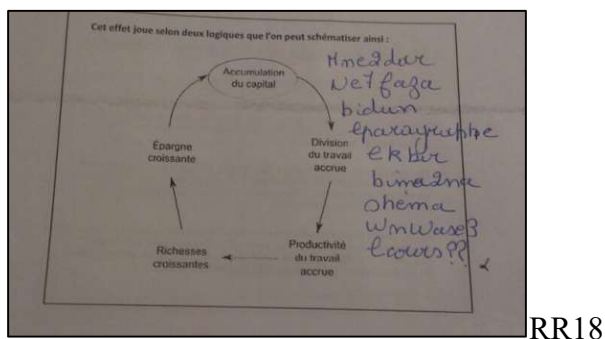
Cet effet joue selon deux logiques que l'on peut schématiser ainsi :

Accumulation du capital

Division du travail accrue

Productivité du travail accrue

Richesses croissantes

Épargne croissante

Hmeddar
Ne7faza
bidun
eparagraphe
ekbir
bimadnie
shema
wmwase3
lcours??

RR18